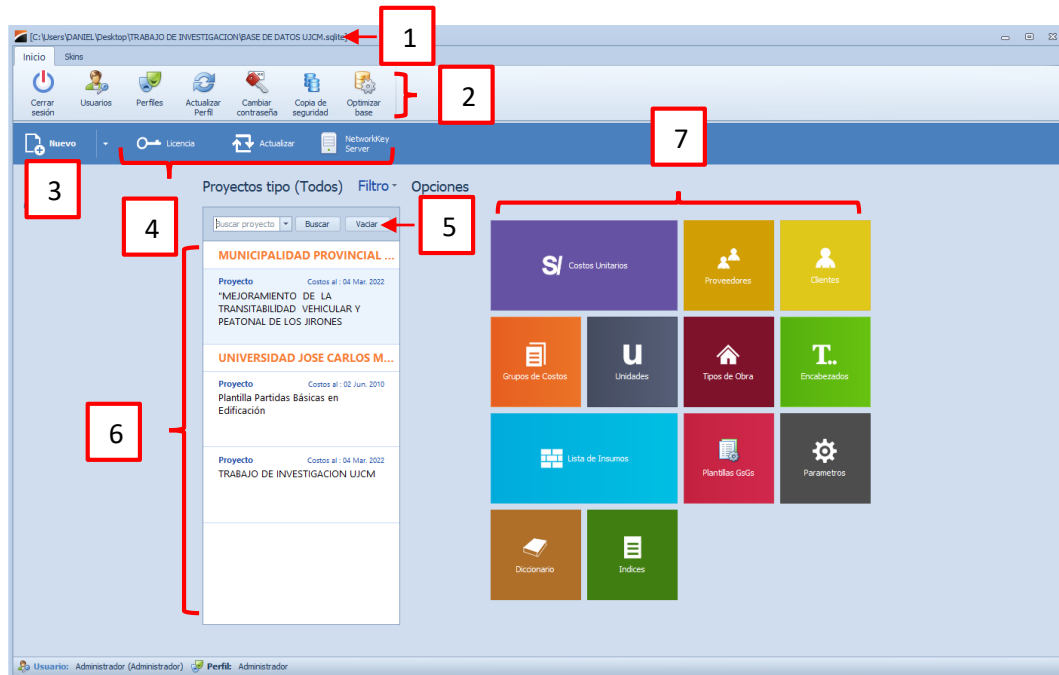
[C:\Users\DANIEL\Desktop\TRABAJO DE INVESTIGACION\BASE DE DATOS UJCM.sqlite]

1

Inicio Skins

Cerrar sesión
Usuarios
Perfiles
Actualizar Perfil
Cambiar contraseña
Copia de seguridad
Optimizar base

2

Nuevo
Licencia
Actualizar
NetworkKey Server

7

3

Proyectos tipo (Todos) Filtro Opciones

4

5

Buscar proyecto Buscar Vaciar

MUNICIPALIDAD PROVINCIAL ...

Proyecto Costos al : 04 Mar. 2022
"MEJORAMIENTO DE LA TRANSITABILIDAD VEHICULAR Y PEATONAL DE LOS JIRONES

UNIVERSIDAD JOSE CARLOS M...

Proyecto Costos al : 02 Jun. 2010
Plantilla Partidas Básicas en Edificación

Proyecto Costos al : 04 Mar. 2022
TRABAJO DE INVESTIGACION UJCM

6

S/ Costos Unitarios
Proveedores
Clientes
Grupos de Costos
Unidades
Tipos de Obra
Encabezados
Lista de Insumos
Plantillas GsGs
Parametros
Diccionario
Indices

Usuario: Administrador (Administrador) Perfil: Administrador